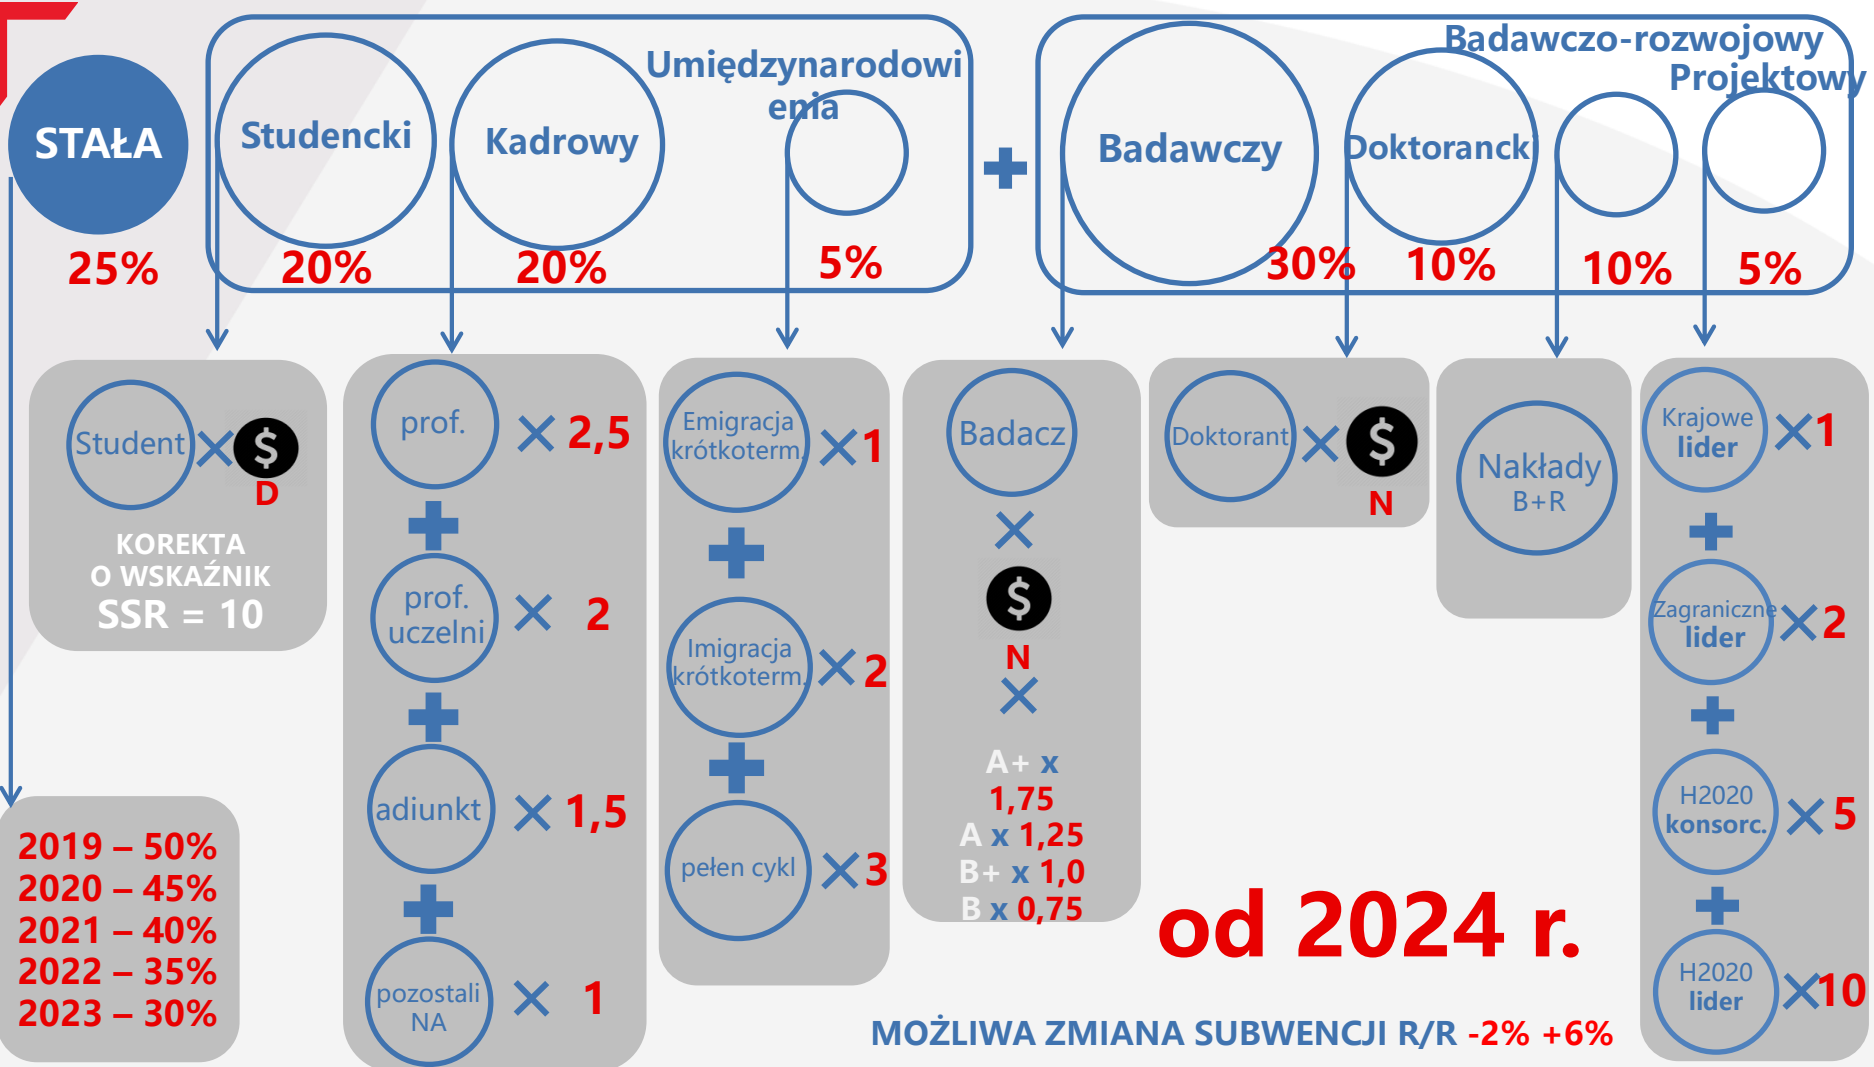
STAŁA
25%
Studencki
20%
Kadrowy
20%
Umiędzynarodowienia
5%
Badawczo-rozwojowy
Projektowy
Badawczy
30%
Doktorancki
10%
10%
5%

Student × $ D
KOREKTA O WSKAŹNIK SSR = 10

prof. × 2,5
prof. uczelni × 2
adiunkt × 1,5
pozostali NA × 1

Emigracja krótkoterm. × 1
Imigracja krótkoterm. × 2
pełen cykl × 3

Badacz × $ N ×
A+ x 1,75
A x 1,25
B+ x 1,0
B x 0,75

Doktorant × $ N

Nakłady B+R

Krajowe lider × 1
Zagraniczne lider × 2
H2020 konsorc. × 5
H2020 lider × 10

2019 – 50%
2020 – 45%
2021 – 40%
2022 – 35%
2023 – 30%

od 2024 r.

MOŻLIWA ZMIANA SUBWENCJI R/R -2% +6%